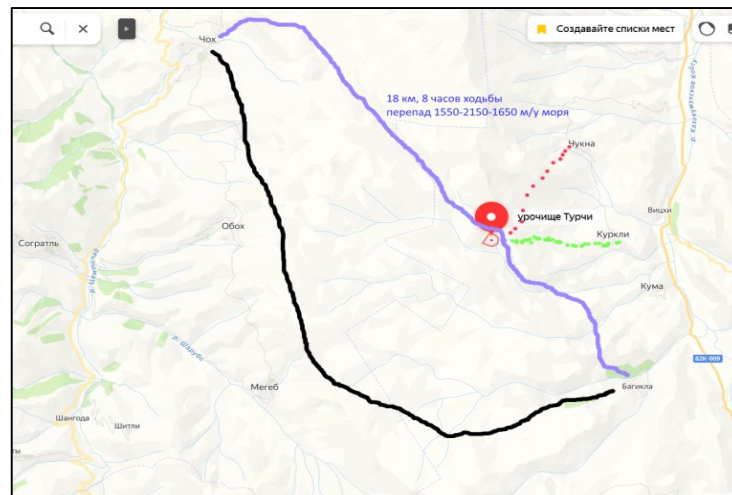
Чох
Создавайте списки мест
18 км, 8 часов ходьбы
перепад 1550-2150-1650 м/у моря
Чукна
урочище Турчи
Вицхи
Куркли
Согратль
Обох
р. Шиндыр
р. Шакуб
Кума
82К-009
Мегеб
Багикла
Шангода
Шитли
р. Казикумухское Койсу